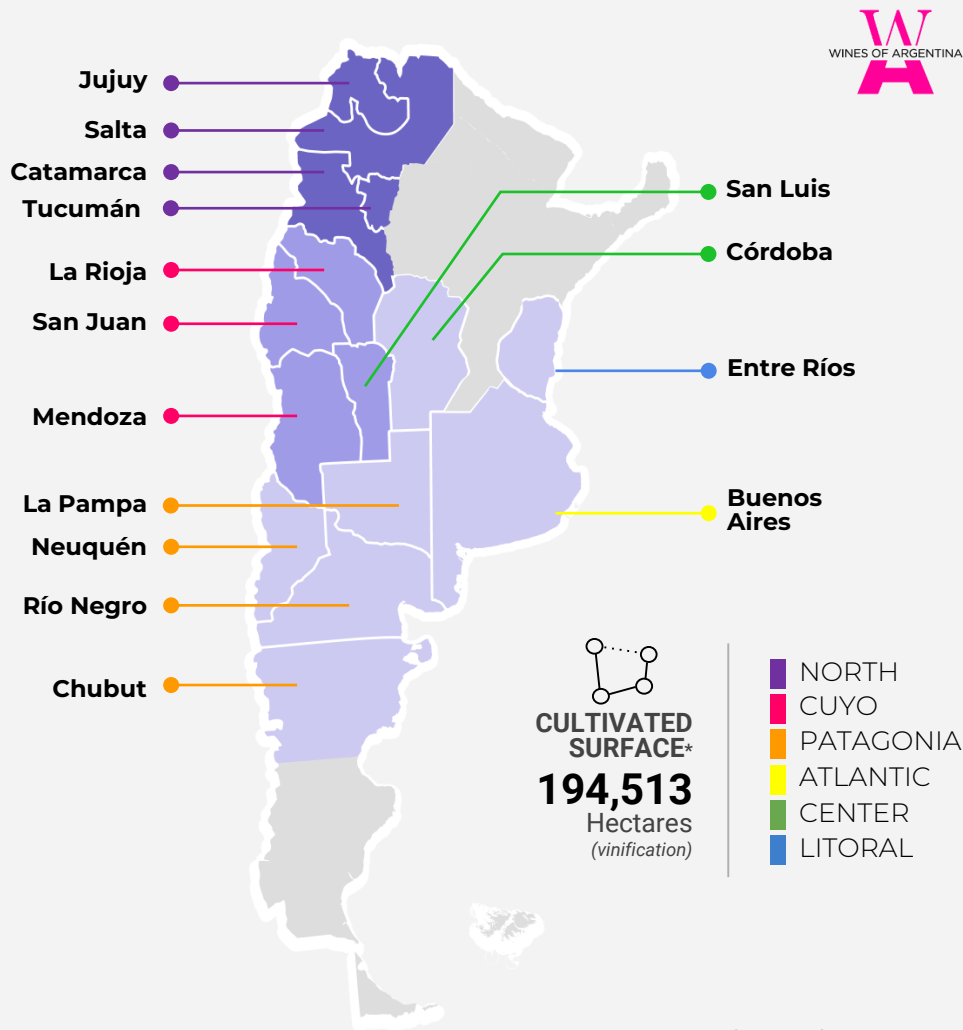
WINES OF ARGENTINA

Jujuy
Salta
Catamarca
Tucumán
La Rioja
San Juan
Mendoza
La Pampa
Neuquén
Río Negro
Chubut

San Luis
Córdoba
Entre Ríos
Buenos Aires

CULTIVATED SURFACE*
194,513
Hectares
(vinification)

NORTH
CUYO
PATAGONIA
ATLANTIC
CENTER
LITORAL